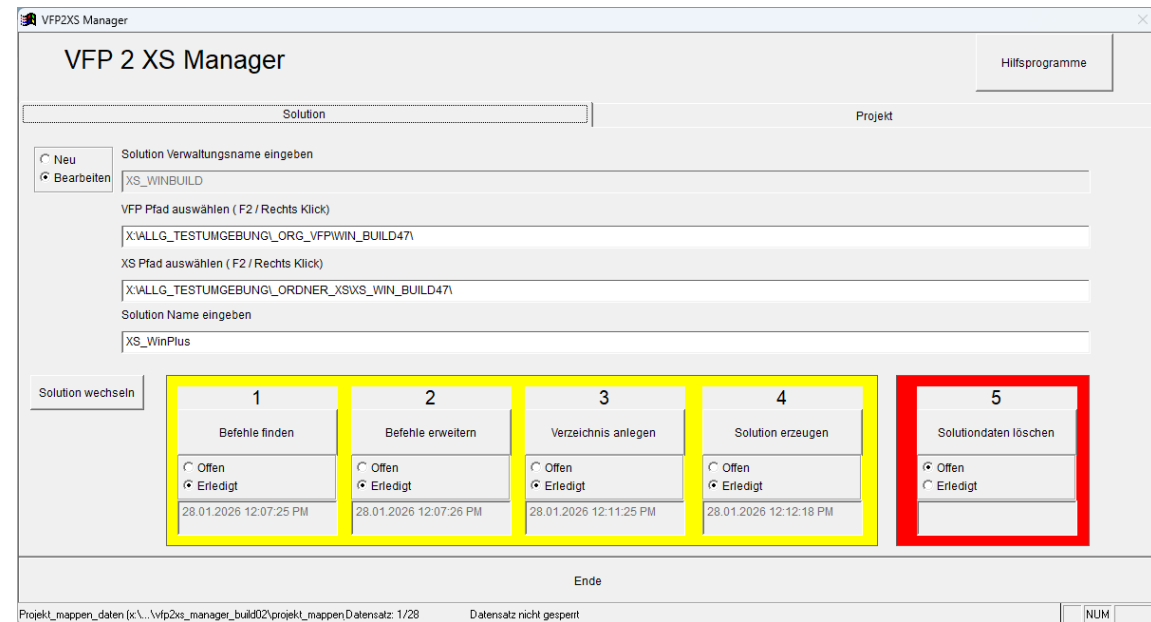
VFP2XS Manager

VFP 2 XS Manager

Hilfsprogramme

Solution

Projekt

Neu
Bearbeiten

Solution Verwaltungsname eingeben

XS_WINBUILD

VFP Pfad auswählen ( F2 / Rechts Klick)

X:\ALLG_TESTUMGEBUNG\_ORG_VFP\WIN_BUILD47\

XS Pfad auswählen ( F2 / Rechts Klick)

X:\ALLG_TESTUMGEBUNG\_ORDNER_XS\XS_WIN_BUILD47\

Solution Name eingeben

XS_WinPlus

Solution wechseln

1

Befehle finden

Offen
Erledigt

28.01.2026 12:07:25 PM

2

Befehle erweitern

Offen
Erledigt

28.01.2026 12:07:26 PM

3

Verzeichnis anlegen

Offen
Erledigt

28.01.2026 12:11:25 PM

4

Solution erzeugen

Offen
Erledigt

28.01.2026 12:12:18 PM

5

Solutiondaten löschen

Offen
Erledigt

Ende

Projekt_mappen_daten (x:\...\vfp2xs_manager_build02\projekt_mappen Datensatz: 1/28 Datensatz nicht gesperrt NUM